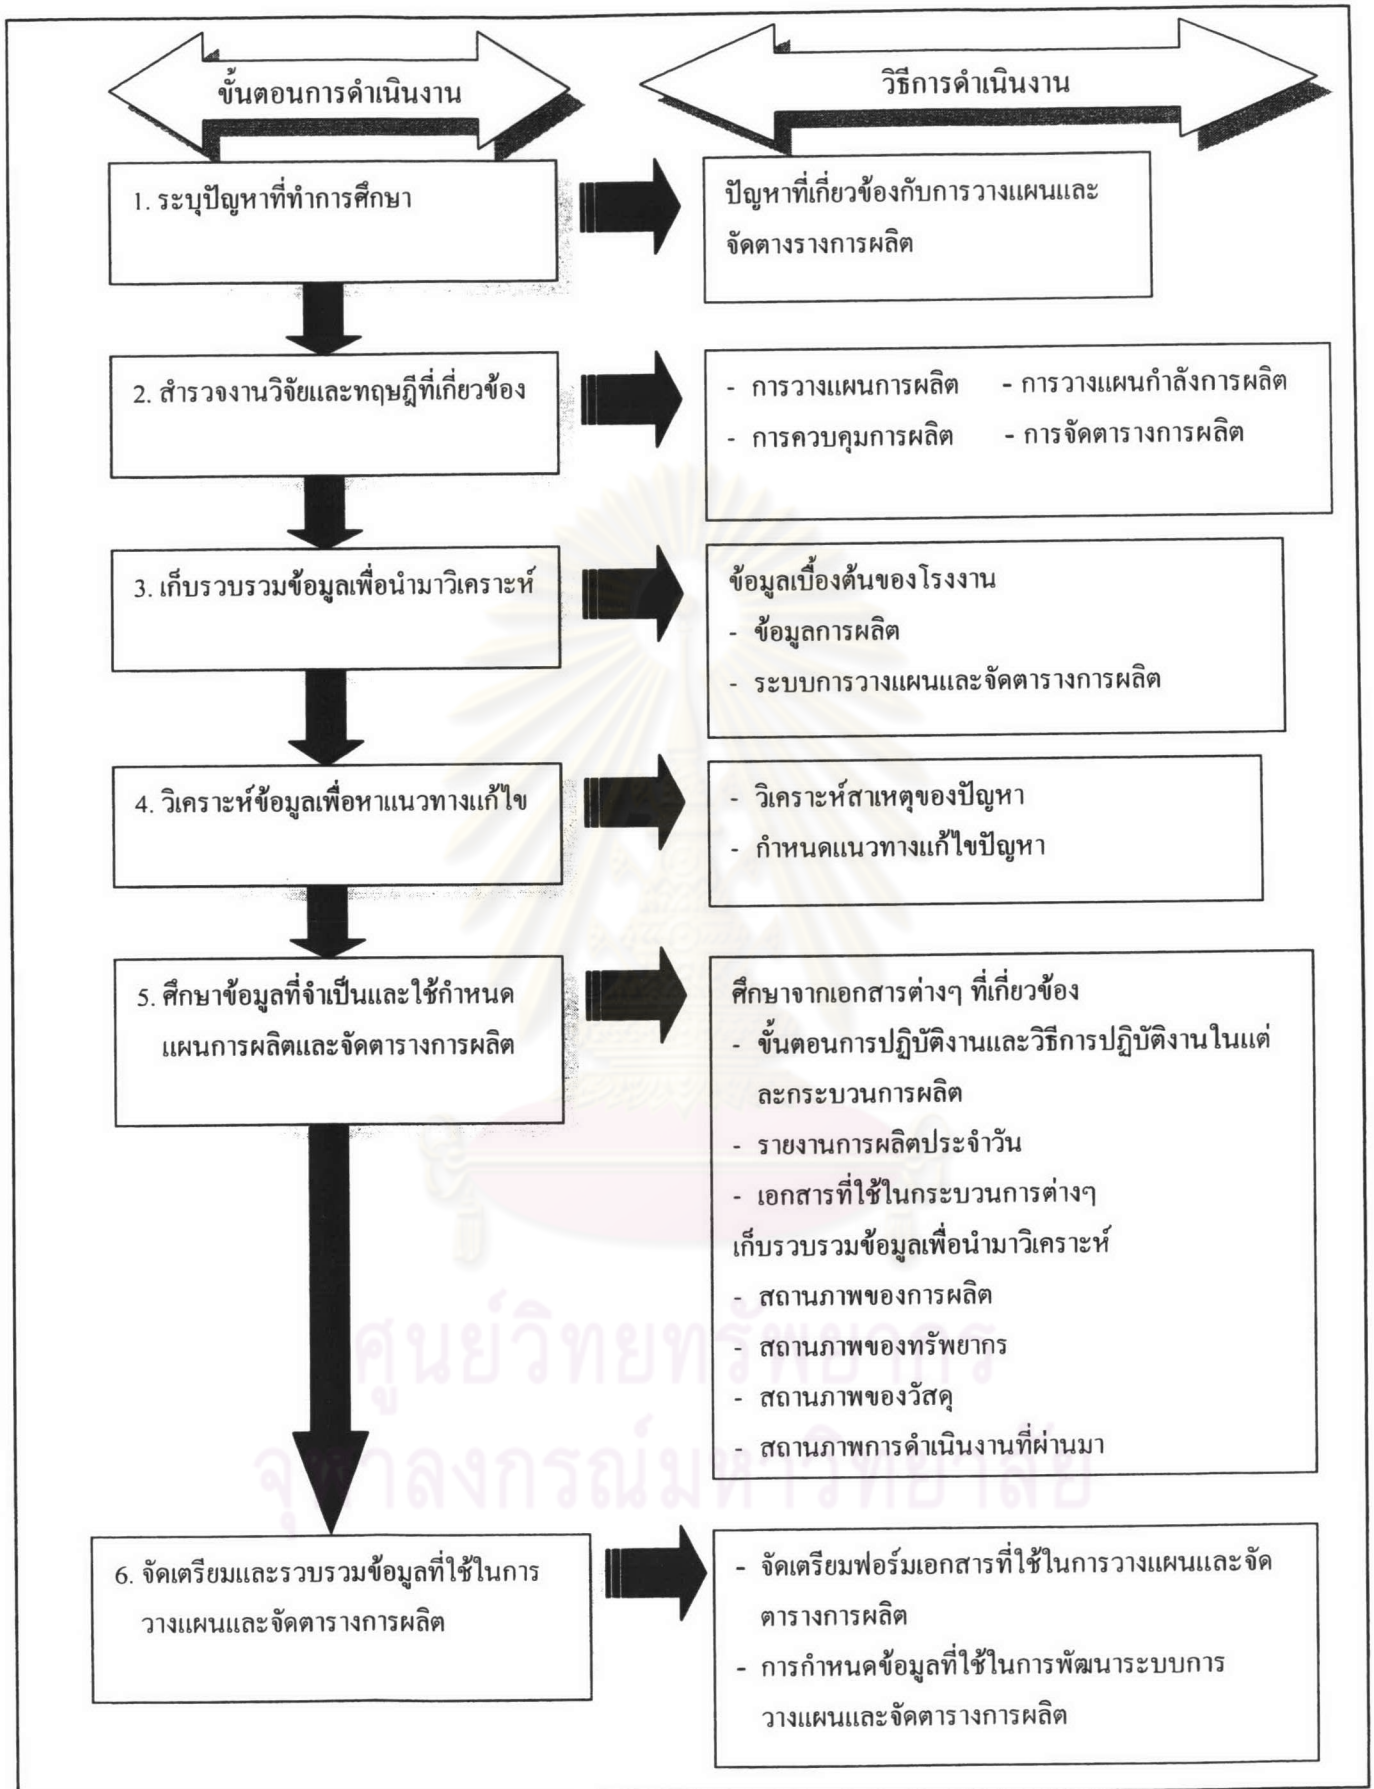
ขั้นตอนการดำเนินงาน

วิธีการดำเนินงาน

1. ระบุปัญหาที่ทำการศึกษา

ปัญหาที่เกี่ยวข้องกับการวางแผนและจัดตางรางการผลิต

2. สำรวจงานวิจัยและทฤษฎีที่เกี่ยวข้อง

- การวางแผนการผลิต - การวางแผนกำลังการผลิต
- การควบคุมการผลิต - การจัดตารางการผลิต

3. เก็บรวบรวมข้อมูลเพื่อนำมาวิเคราะห์

ข้อมูลเบื้องต้นของโรงงาน
- ข้อมูลการผลิต
- ระบบการวางแผนและจัดตารางการผลิต

4. วิเคราะห์ข้อมูลเพื่อหาแนวทางแก้ไข

- วิเคราะห์สาเหตุของปัญหา
- กำหนดแนวทางแก้ไขปัญหา

5. ศึกษาข้อมูลที่จำเป็นและใช้กำหนดแผนการผลิตและจัดตารางการผลิต

ศึกษาจากเอกสารต่างๆ ที่เกี่ยวข้อง
- ขั้นตอนการปฏิบัติงานและวิธีการปฏิบัติงานในแต่ละกระบวนการผลิต
- รายงานการผลิตประจำวัน
- เอกสารที่ใช้ในกระบวนการต่างๆ
เก็บรวบรวมข้อมูลเพื่อนำมาวิเคราะห์
- สถานภาพของการผลิต
- สถานภาพของทรัพยากร
- สถานภาพของวัสดุ
- สถานภาพการดำเนินงานที่ผ่านมา

6. จัดเตรียมและรวบรวมข้อมูลที่ใช้ในการวางแผนและจัดตารางการผลิต

- จัดเตรียมฟอร์มเอกสารที่ใช้ในการวางแผนและจัดตารางการผลิต
- การกำหนดข้อมูลที่ใช้ในการพัฒนาระบบการวางแผนและจัดตารางการผลิต

ศูนย์วิทยทรัพยากร
จุฬาลงกรณ์มหาวิทยาลัย